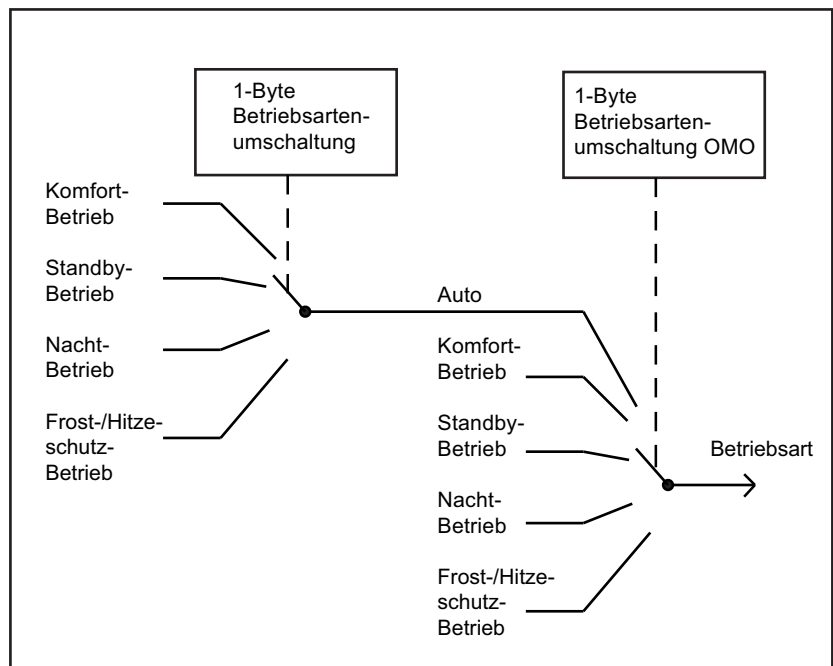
1-Byte Betriebsartenumschaltung

1-Byte Betriebsartenumschaltung OMO

Komfort-Betrieb

Standby-Betrieb

Nacht-Betrieb

Frost-/Hitzeschutz-Betrieb

Auto

Komfort-Betrieb

Standby-Betrieb

Nacht-Betrieb

Frost-/Hitzeschutz-Betrieb

Betriebsart